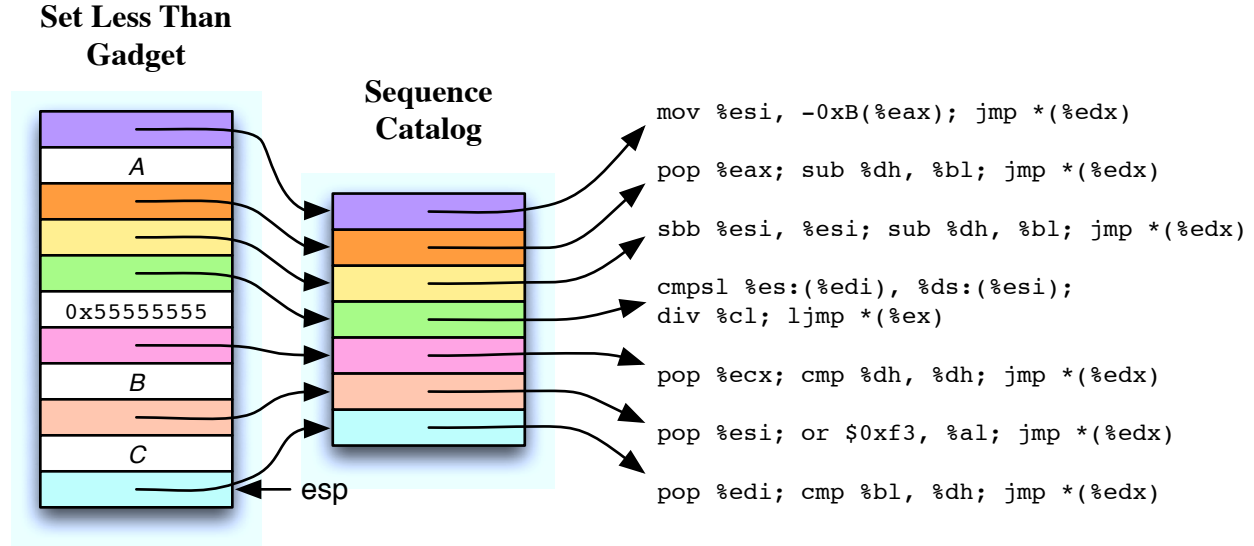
Set Less Than Gadget

A

0x55555555

B

C

esp

Sequence Catalog

mov %esi, -0xB(%eax); jmp *(%edx)

pop %eax; sub %dh, %bl; jmp *(%edx)

sbb %esi, %esi; sub %dh, %bl; jmp *(%edx)

cmpsl %es:(%edi), %ds:(%esi); div %cl; ljmp *(%ex)

pop %ecx; cmp %dh, %dh; jmp *(%edx)

pop %esi; or $0xf3, %al; jmp *(%edx)

pop %edi; cmp %bl, %dh; jmp *(%edx)